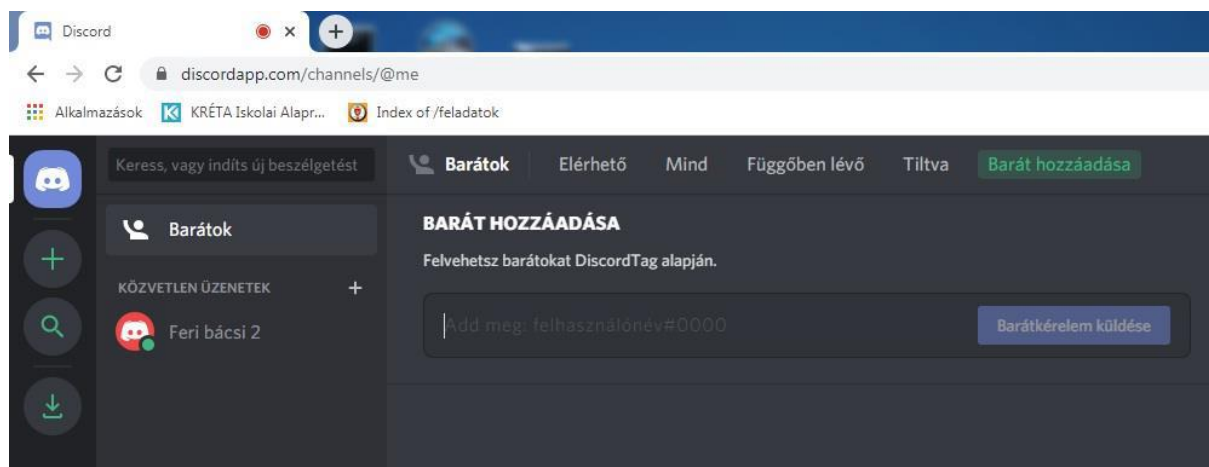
Discord

discordapp.com/channels/@me

Alkalmazások KRÉTA Iskolai Alapr... Index of /feladatok

Keress, vagy indíts új beszélgetést

Barátok Elérhető Mind Függőben lévő Tiltva Barát hozzáadása

Barátok

KÖZVETLEN ÜZENETEK +

Feri bácsi 2

BARÁT HOZZÁADÁSA

Felvehetsz barátokat DiscordTag alapján.

Add meg: felhasználónév#0000

Barátkérelem küldése